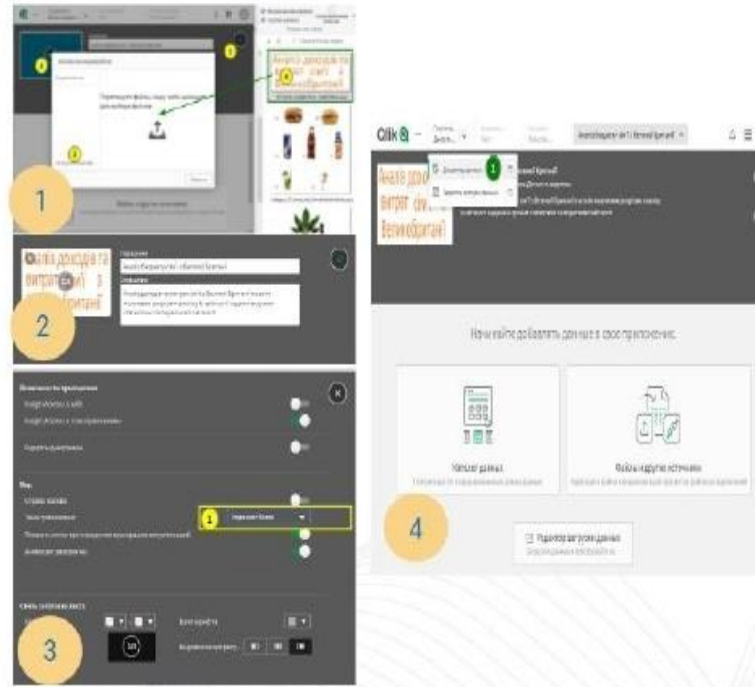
1

Аналіз доходів та витрат сил Великобританії

Перетащите файлы сюда

2

Аналіз доходів та витрат сил Великобританії

3

1

4

Qlik

1

Аналіз доходів та витрат сил Великобританії

Начните добавлять данные в свое приложение.

Каталог данных

Файлы и другие источники

Редактор загрузки данных